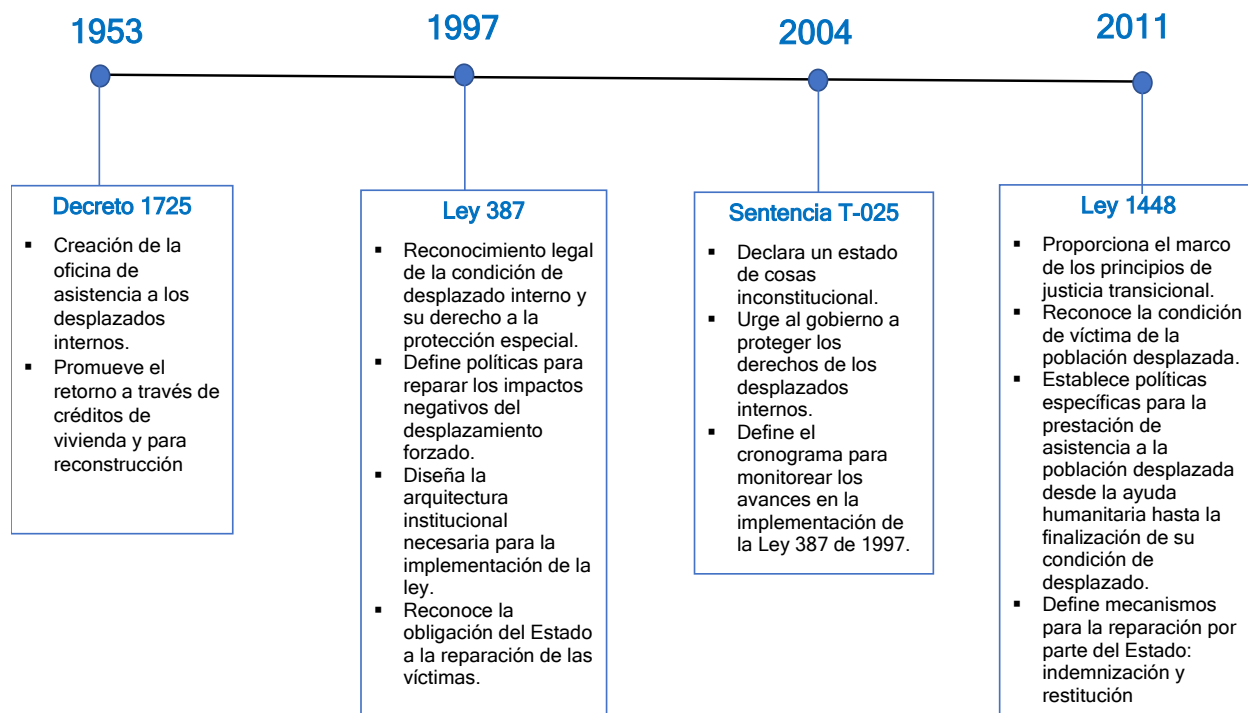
1953

1997

2004

2011

Decreto 1725

- Creación de la oficina de asistencia a los desplazados internos.
- Promueve el retorno a través de créditos de vivienda y para reconstrucción

Ley 387

- Reconocimiento legal de la condición de desplazado interno y su derecho a la protección especial.
- Define políticas para reparar los impactos negativos del desplazamiento forzado.
- Diseña la arquitectura institucional necesaria para la implementación de la ley.
- Reconoce la obligación del Estado a la reparación de las víctimas.

Sentencia T-025

- Declara un estado de cosas inconstitucional.
- Urge al gobierno a proteger los derechos de los desplazados internos.
- Define el cronograma para monitorear los avances en la implementación de la Ley 387 de 1997.

Ley 1448

- Proporciona el marco de los principios de justicia transicional.
- Reconoce la condición de víctima de la población desplazada.
- Establece políticas específicas para la prestación de asistencia a la población desplazada desde la ayuda humanitaria hasta la finalización de su condición de desplazado.
- Define mecanismos para la reparación por parte del Estado: indemnización y restitución